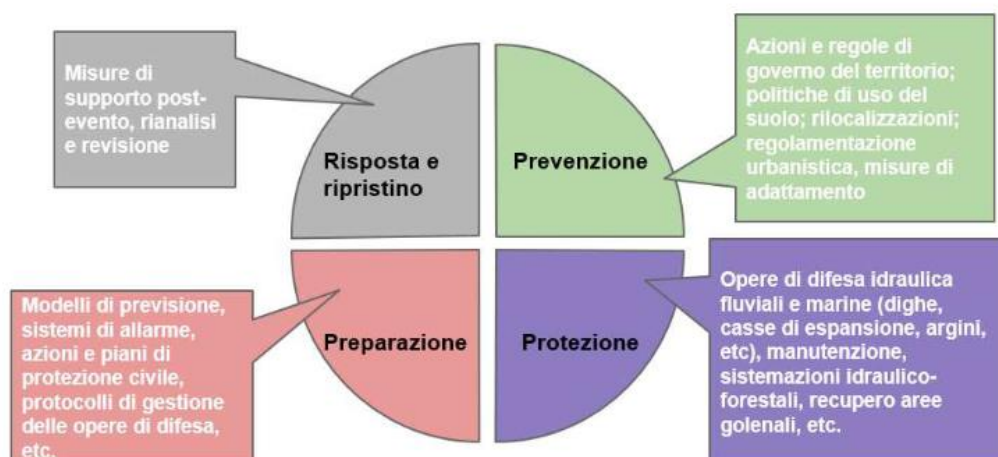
Misure di supporto post-evento, rianalisi e revisione

Risposta e ripristino

Prevenzione

Azioni e regole di governo del territorio; politiche di uso del suolo; rilocalizzazioni; regolamentazione urbanistica, misure di adattamento

Modelli di previsione, sistemi di allarme, azioni e piani di protezione civile, protocolli di gestione delle opere di difesa, etc.

Preparazione

Protezione

Opere di difesa idraulica fluviali e marine (dighe, casse di espansione, argini, etc), manutenzione, sistemazioni idraulico-forestali, recupero aree golenali, etc.